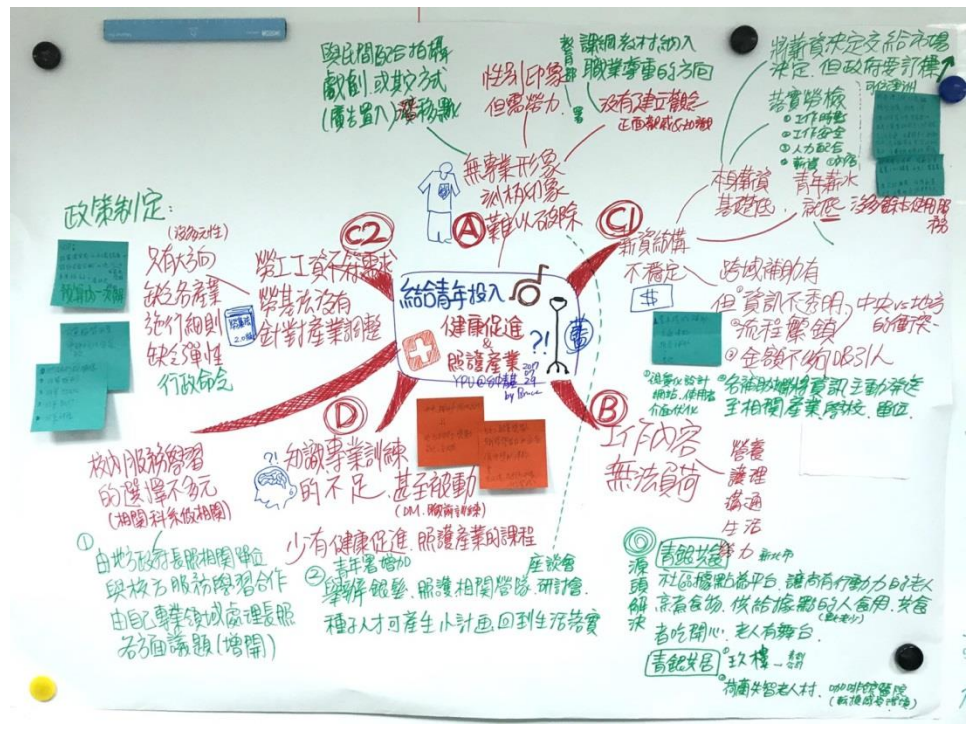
與民間配合拍攝戲劇,或其他方式(廣告置入)推廣移轉

性別印象但需努力

教育部 課綱教材納入職業尊重的方向

沒有建立觀念 正面觀感&心態

將薪資決定交給市場決定,但政府要訂標準

落實勞檢
① 工作時數
② 工作安全
③ 人力配置
④ 薪資 ⑤ 外勞

青年薪水福利

可作為申請

相關薪資基礎低

沒有全額使用服務

無專業形象
刻板印象
難以破除

A

C1

薪資結構不穩定

跨域補助有
但 資訊不透明、中央vs地方的衝突
流程繁瑣
② 金額不夠吸引人

政策制定:
(協商推動)
各單位
(沒有延續性)
無方向
缺乏配套
施行細則
缺乏彈性
行政命令

C2

勞工工資不符期待
勞基法沒有
針對產業調整

勞基法 之2條

給青年投入
健康促進
&
照護產業
YPU@劉冠勳 2017.2.24 by Bruce

?!

D

知識專業訓練的不足,甚至被動
(DM、瞭解訓練)

B

工作內容無法負荷

營養
護理
溝通
生活
照護 體力

校內服務學習的選擇不多元
(相關科系做相關)

① 由地方政府長照相關單位與校方服務學習合作
由已專業領域處理長照各方面議題(增開)

少有健康促進、照護產業的課程
② 青年署 增加
舉辦 體驗、照護相關營隊、研討會
種子人才可產生小計畫,回到生活落實

座談會

各業的職業資訊,主動接受 到相關產業、學校、單位

◎ 源頭解決

青銀共餐 新北市
社區據點搭平台,讓有行動力的老人煮食物,供給據點的人食用、共食
者吃開心、老人有舞台。

青銀共居 玖樓—錦
荷蘭失智老人村、咖啡館(養老院)